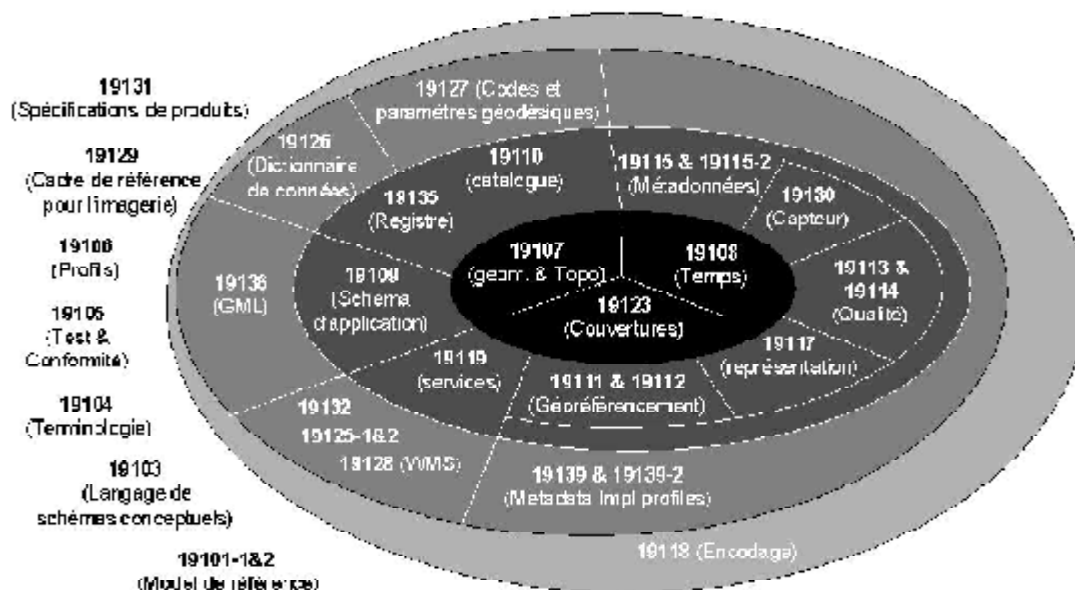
19131
(Spécifications de produits)

19129
(Cadre de référence pour l'imagerie)

19106
(Profils)

19105
(Test & Conformité)

19104
(Terminologie)

19103
(Langage de schémas conceptuels)

19101-1&2
(Model de référence)

19127 (Codes et paramètres géodésiques)

19126
(Dictionnaire de données)

19110
(catalogue)

19115 & 19115-2
(Métadonnées)

19135
(Registre)

19130
(Capteur)

19107
(geom. & Topo)

19108
(Temps)

19136
(GML)

19109
(Schéma d'application)

19123
(Couvertures)

19113 &
19114
(Qualité)

19117
(représentation)

19119
(services)

19111 & 19112
(Géoréférencement)

19132
19125-1&2
19128 (WMS)

19139 & 19139-2
(Metadata Impl profiles)

19118 (Encodage)